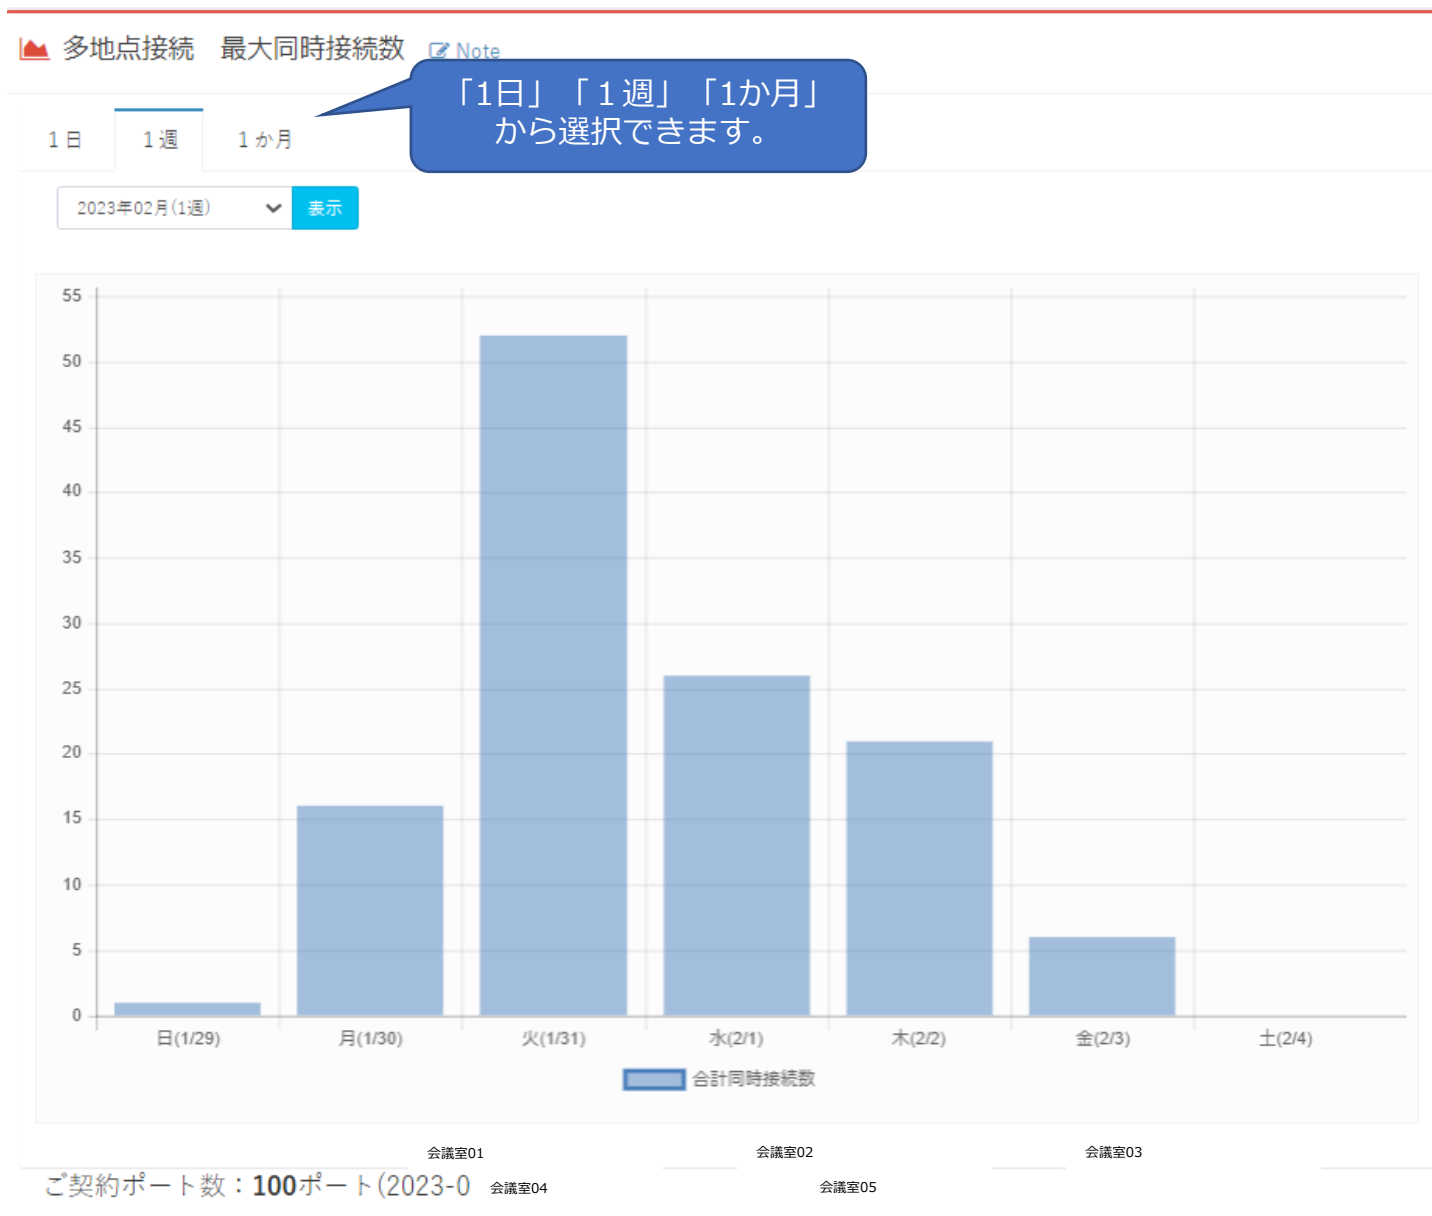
多地点接続　最大同時接続数　Note

「1日」「1週」「1か月」から選択できます。

1日　1週　1か月

2023年02月(1週)　表示

55
50
45
40
35
30
25
20
15
10
5
0

日(1/29)　月(1/30)　火(1/31)　水(2/1)　木(2/2)　金(2/3)　土(2/4)

合計同時接続数

会議室01　会議室02　会議室03

ご契約ポート数：100ポート(2023-0　会議室04　会議室05